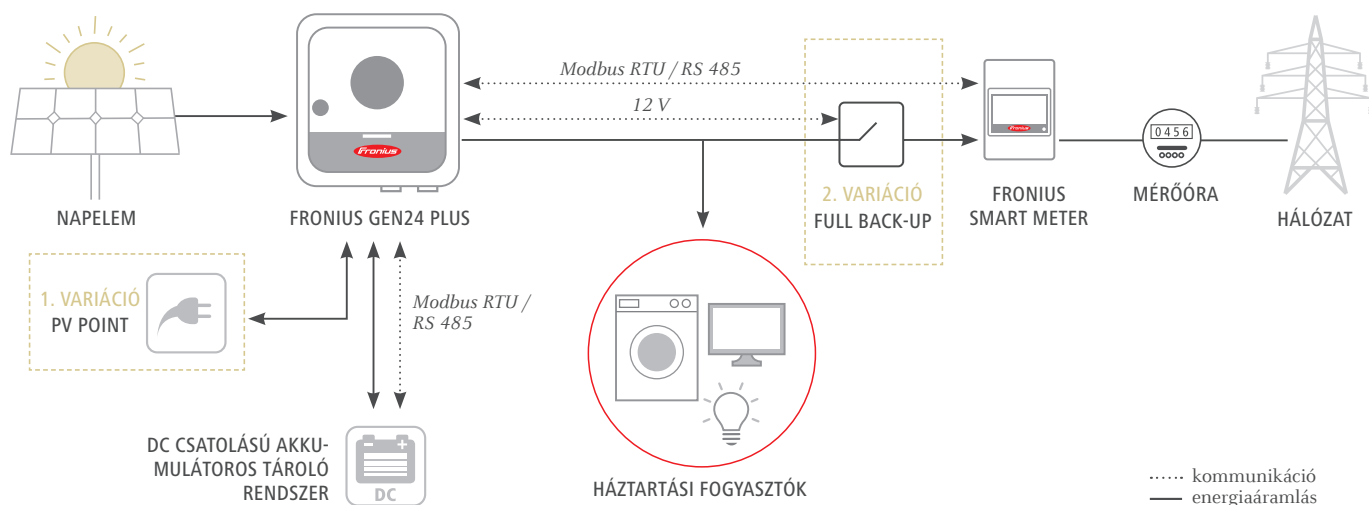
Modbus RTU / RS 485

12 V

NAPELEM

Fronius

FRONIUS GEN24 PLUS

2. VARIÁCIÓ
FULL BACK-UP

Fronius

FRONIUS
SMART METER

0456

MÉRŐÓRA

HÁLÓZAT

1. VARIÁCIÓ
PV POINT

Modbus RTU / RS 485

DC CSATOLÁSÚ AKKUMULÁTOROS TÁROLÓ RENDSZER

DC

HÁZTARTÁSI FOGYASZTÓK

kommunikáció
energiaáramlás